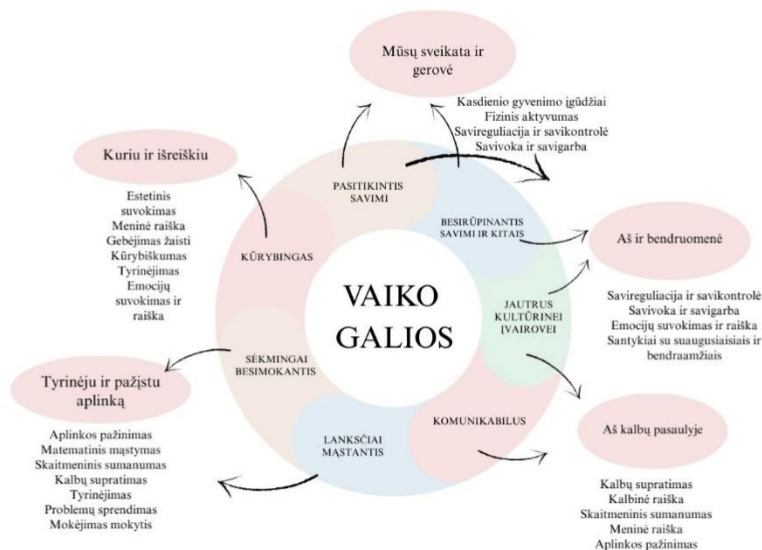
Mūsų sveikata ir gerovė

Kasdienio gyvenimo įgūdžiai
Fizinis aktyvumas
Savireguliacija ir savikontrolė
Savivoka ir savigarba

Kuriu ir išreiškiu

Estetinis suvokimas
Meninė raiška
Gebėjimas žaisti
Kūrybiškumas
Tyrinėjimas
Emocijų suvokimas ir raiška

PASITIKINTIS SAVIMI

BESIRŪPINANTIS SAVIMI IR KITAIS

KŪRYBINGAS

VAIKO GALIOS

JAUTRUS KULTŪRINEI ĮVAIROVEI

SĖKMINGAI BESIMOKANTIS

KOMUNIKABILUS

LANKSČIAI MĄSTANTIS

Aš ir bendruomenė

Savireguliacija ir savikontrolė
Savivoka ir savigarba
Emocijų suvokimas ir raiška
Santykiai su suaugusiaisiais ir bendraamžiais

Tyrinėju ir pažįstu aplinką

Aplinkos pažinimas
Matematinis mąstymas
Skaitmeninis sumanumas
Kalbų supratimas
Tyrinėjimas
Problemų sprendimas
Mokėjimas mokytis

Aš kalbų pasaulyje

Kalbų supratimas
Kalbinė raiška
Skaitmeninis sumanumas
Meninė raiška
Aplinkos pažinimas